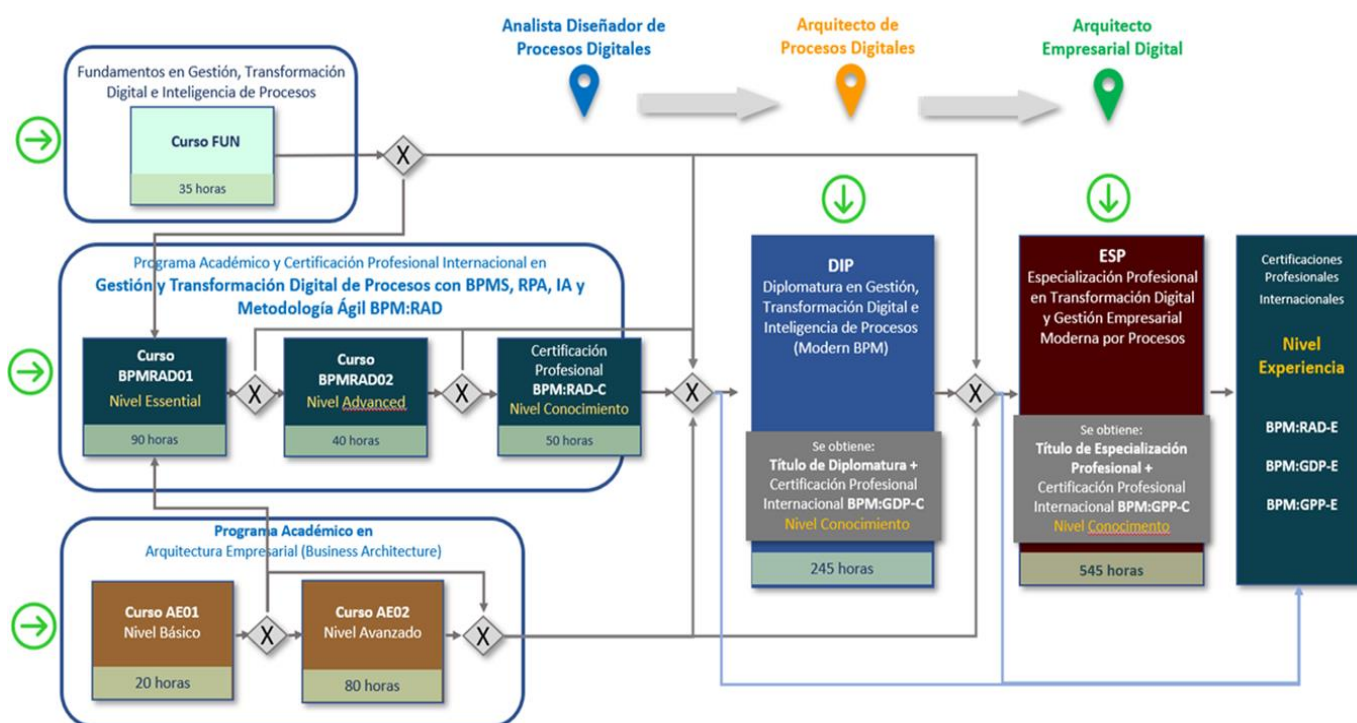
Analista Diseñador de Procesos Digitales

Arquitecto de Procesos Digitales

Arquitecto Empresarial Digital

Fundamentos en Gestión, Transformación Digital e Inteligencia de Procesos

Curso FUN

35 horas

X

Programa Académico y Certificación Profesional Internacional en
Gestión y Transformación Digital de Procesos con BPMS, RPA, IA y Metodología Ágil BPM:RAD

Curso BPMRAD01
Nivel Essential

90 horas

X

Curso BPMRAD02
Nivel Advanced

40 horas

X

Certificación Profesional
BPM:RAD-C
Nivel Conocimiento

50 horas

X

Programa Académico en
Arquitectura Empresarial (Business Architecture)

Curso AE01
Nivel Básico

20 horas

X

Curso AE02
Nivel Avanzado

80 horas

X

DIP
Diplomatura en Gestión, Transformación Digital e Inteligencia de Procesos (Modern BPM)

Se obtiene:
Título de Diplomatura +
Certificación Profesional Internacional BPM:GDP-C
Nivel Conocimiento

245 horas

X

ESP
Especialización Profesional en Transformación Digital y Gestión Empresarial Moderna por Procesos

Se obtiene:
Título de Especialización Profesional +
Certificación Profesional Internacional BPM:GPP-C
Nivel Conocimiento

545 horas

Certificaciones Profesionales Internacionales

Nivel Experiencia

BPM:RAD-E

BPM:GDP-E

BPM:GPP-E